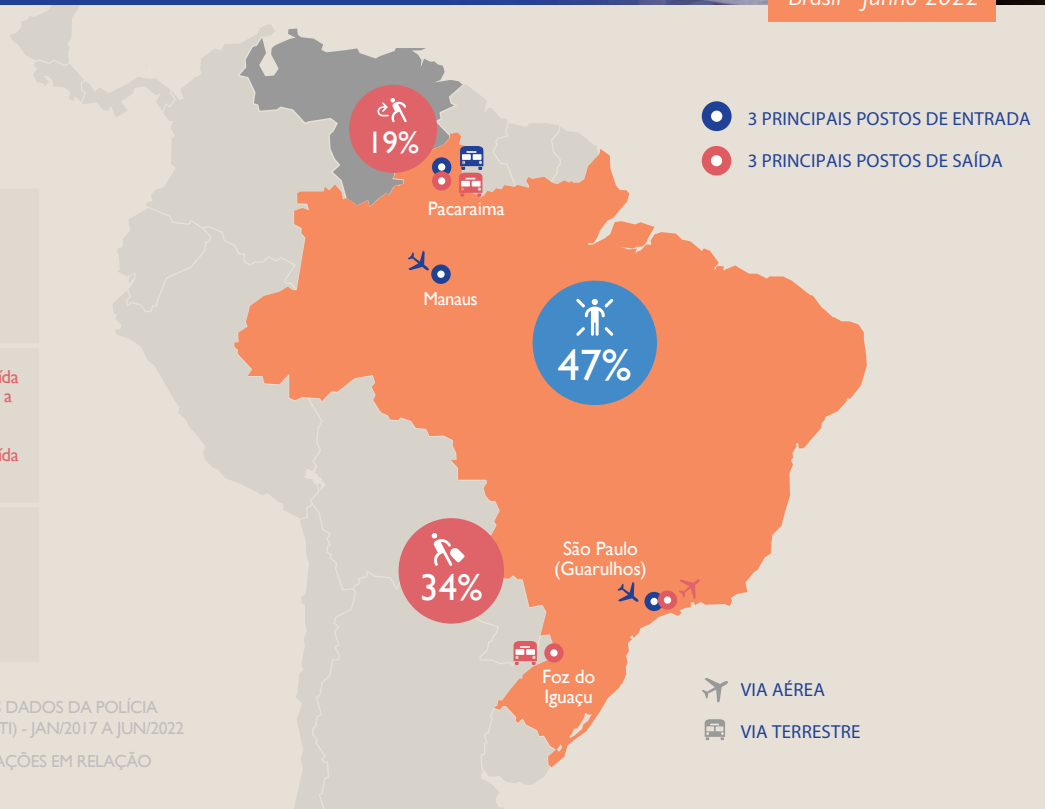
Brasil - Junho 2022

3 PRINCIPAIS POSTOS DE ENTRADA

3 PRINCIPAIS POSTOS DE SAÍDA

19%

Pacaraima

Manaus

47%

34%

São Paulo (Guarulhos)

Foz do Iguaçu

VIA AÉREA

VIA TERRESTRE

ída
a

ída

DADOS DA POLÍCIA
TI) - JAN/2017 A JUN/2022

AÇÕES EM RELAÇÃO